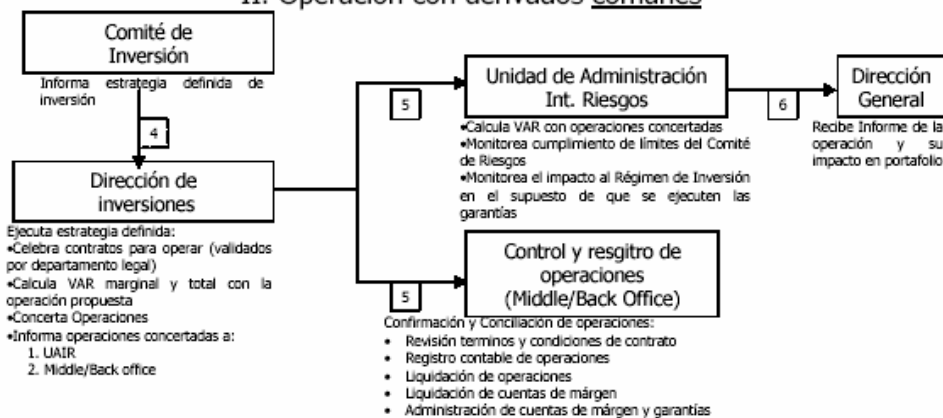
II. Operación con derivados comunes

Comité de Inversión

Informa estrategia definida de inversión

4

Dirección de inversiones

Ejecuta estrategia definida:
•Celebra contratos para operar (validados por departamento legal)
•Calcula VAR marginal y total con la operación propuesta
•Concerta Operaciones
•Informa operaciones concertadas a:
1. UAIR
2. Middle/Back office

5

Unidad de Administración Int. Riesgos

•Calcula VAR con operaciones concertadas
•Monitorea cumplimiento de límites del Comité de Riesgos
•Monitorea el impacto al Régimen de Inversión en el supuesto de que se ejecuten las garantías

6

Dirección General

Recibe Informe de la operación y su impacto en portafolio

5

Control y resgitro de operaciones (Middle/Back Office)

Confirmación y Conciliación de operaciones:
• Revisión terminos y condiciones de contrato
• Registro contable de operaciones
• Liquidación de operaciones
• Liquidación de cuentas de márgen
• Administración de cuentas de márgen y garantías